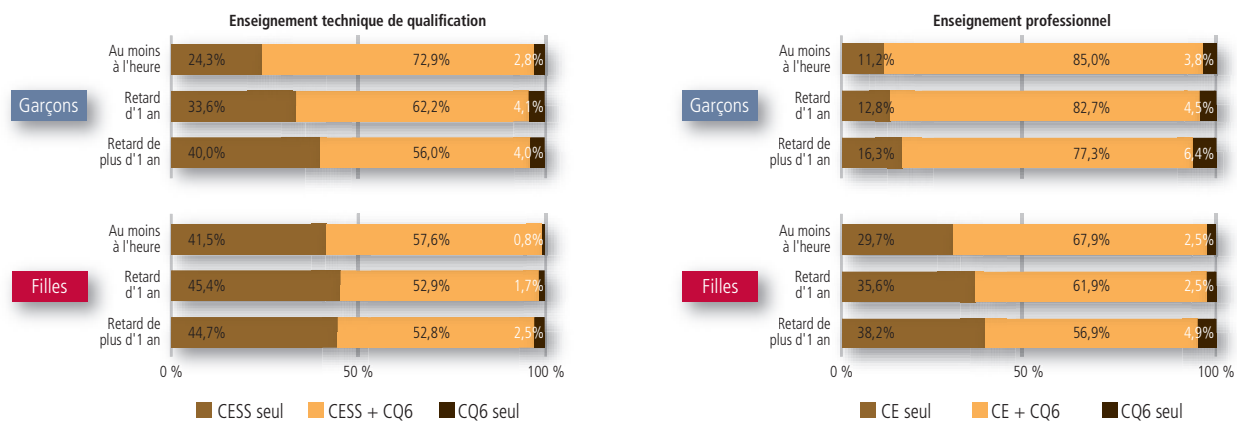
Enseignement technique de qualification

Garçons

| | CESS seul | CESS + CQ6 | CQ6 seul |
|---|---|---|---|
| Au moins à l'heure | 24,3% | 72,9% | 2,8% |
| Retard d'1 an | 33,6% | 62,2% | 4,1% |
| Retard de plus d'1 an | 40,0% | 56,0% | 4,0% |

Filles

| | CESS seul | CESS + CQ6 | CQ6 seul |
|---|---|---|---|
| Au moins à l'heure | 41,5% | 57,6% | 0,8% |
| Retard d'1 an | 45,4% | 52,9% | 1,7% |
| Retard de plus d'1 an | 44,7% | 52,8% | 2,5% |

0 % 50 % 100 %

CESS seul CESS + CQ6 CQ6 seul

Enseignement professionnel

Garçons

| | CE seul | CE + CQ6 | CQ6 seul |
|---|---|---|---|
| Au moins à l'heure | 11,2% | 85,0% | 3,8% |
| Retard d'1 an | 12,8% | 82,7% | 4,5% |
| Retard de plus d'1 an | 16,3% | 77,3% | 6,4% |

Filles

| | CE seul | CE + CQ6 | CQ6 seul |
|---|---|---|---|
| Au moins à l'heure | 29,7% | 67,9% | 2,5% |
| Retard d'1 an | 35,6% | 61,9% | 2,5% |
| Retard de plus d'1 an | 38,2% | 56,9% | 4,9% |

0 % 50 % 100 %

CE seul CE + CQ6 CQ6 seul